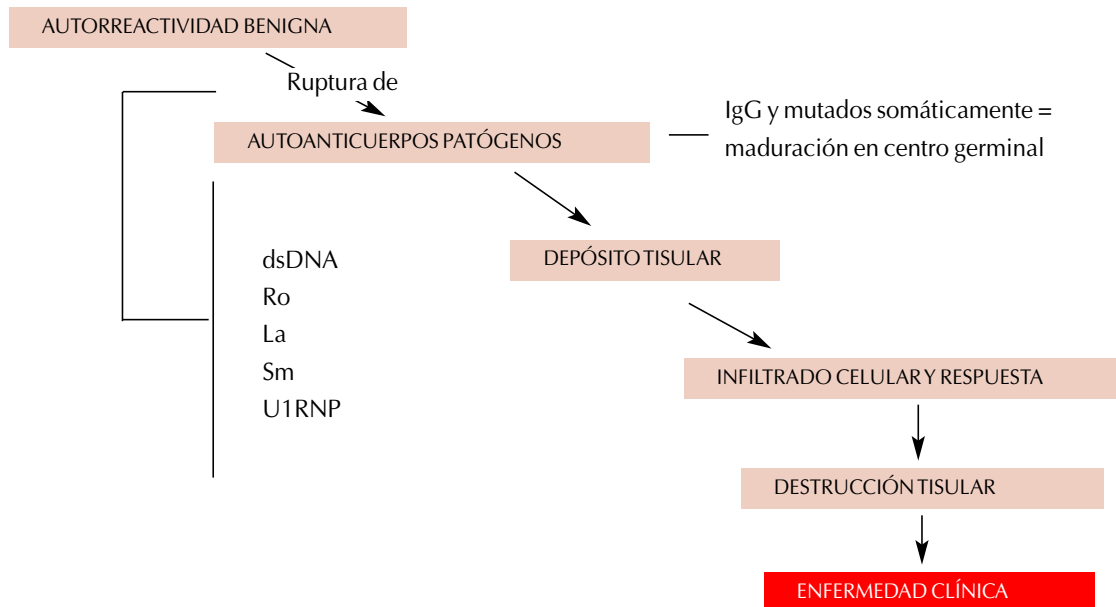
AUTORREACTIVIDAD BENIGNA

Ruptura de

AUTOANTICUERPOS PATÓGENOS

IgG y mutados somáticamente = maduración en centro germinal

dsDNA
Ro
La
Sm
U1RNP

DEPÓSITO TISULAR

INFILTRADO CELULAR Y RESPUESTA

DESTRUCCIÓN TISULAR

ENFERMEDAD CLÍNICA